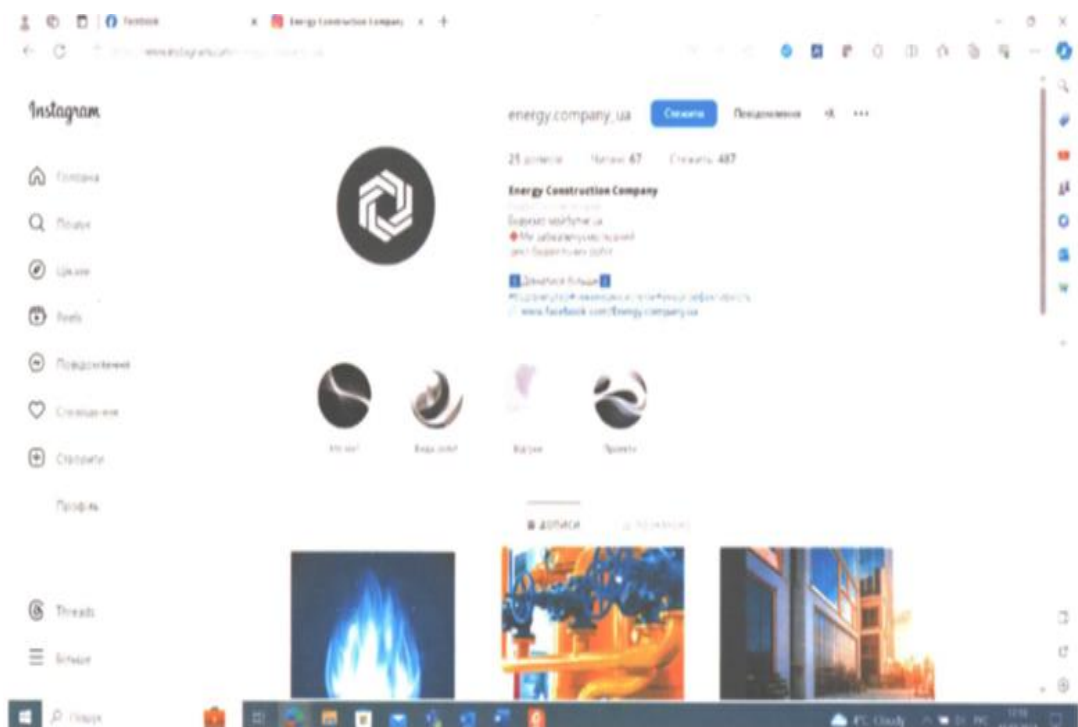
Facebook
Energy Construction Company

Instagram

Головна
Пошук
Цікаве
Reels
Повідомлення
Сповіщення
Створити
Профіль
Threads
Більше

energy.company_ua
Стежити
Повідомлення

21 дописів
Читачі: 67
Стежить: 487

Energy Construction Company
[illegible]
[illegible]
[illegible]
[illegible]
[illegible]
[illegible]
www.facebook.com/Energy.company.ua

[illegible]
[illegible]
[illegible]
Проекти

ДОПИСИ
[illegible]

Пошук
°C Cloudy